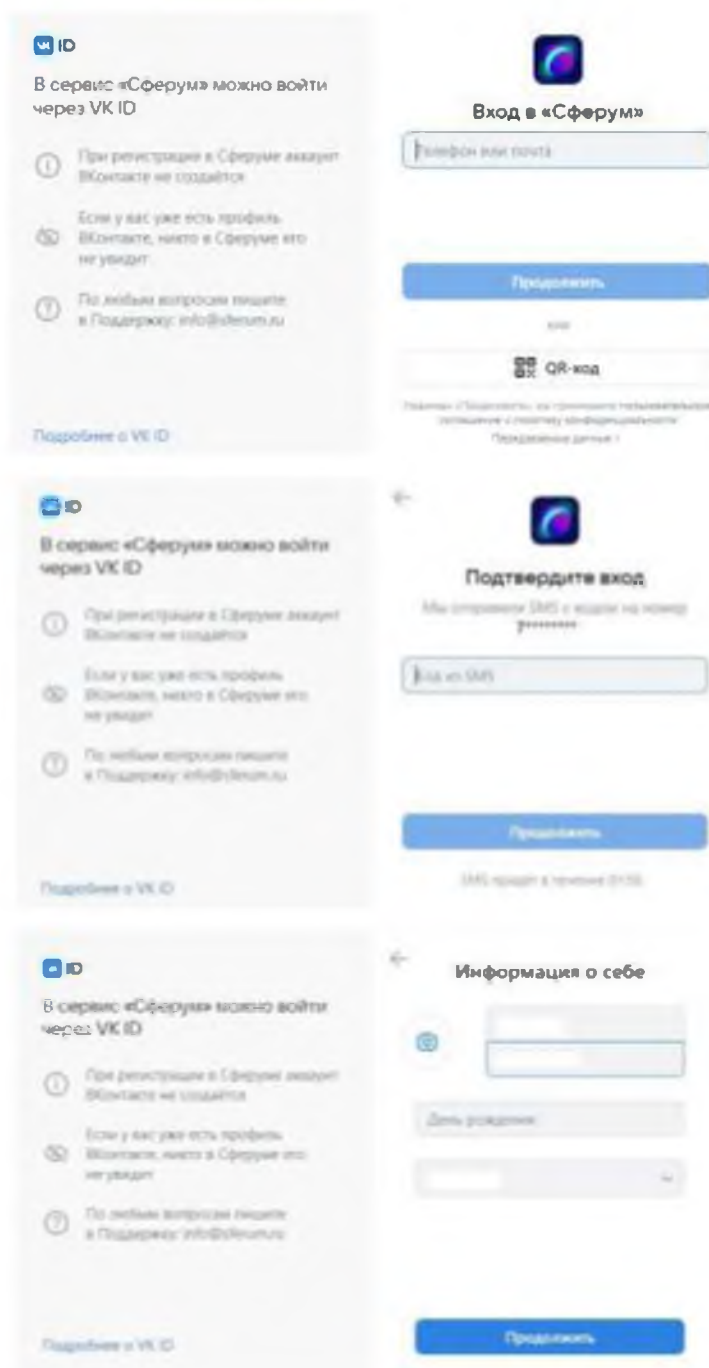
VK ID

В сервис «Сферум» можно войти через VK ID

При регистрации в Сферуме аккаунт ВКонтакте не создаётся

Если у вас уже есть профиль ВКонтакте, никто в Сферуме его не увидит

По любым вопросам пишите в Поддержку: info@sferum.ru

Подробнее о VK ID

Вход в «Сферум»

Телефон или почта

Продолжить

или

QR-код

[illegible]

Передаваемые данные

ID

В сервис «Сферум» можно войти через VK ID

При регистрации в Сферуме аккаунт ВКонтакте не создаётся

Если у вас уже есть профиль ВКонтакте, никто в Сферуме его не увидит

По любым вопросам пишите в Поддержку: info@sferum.ru

Подробнее о VK ID

Подтвердите вход

Мы отправили SMS с кодом на номер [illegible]

Код из SMS

Продолжить

SMS придёт в течение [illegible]

ID

В сервис «Сферум» можно войти через VK ID

При регистрации в Сферуме аккаунт ВКонтакте не создаётся

Если у вас уже есть профиль ВКонтакте, никто в Сферуме его не увидит

По любым вопросам пишите в Поддержку: info@sferum.ru

Подробнее о VK ID

Информация о себе

День рождения

Продолжить